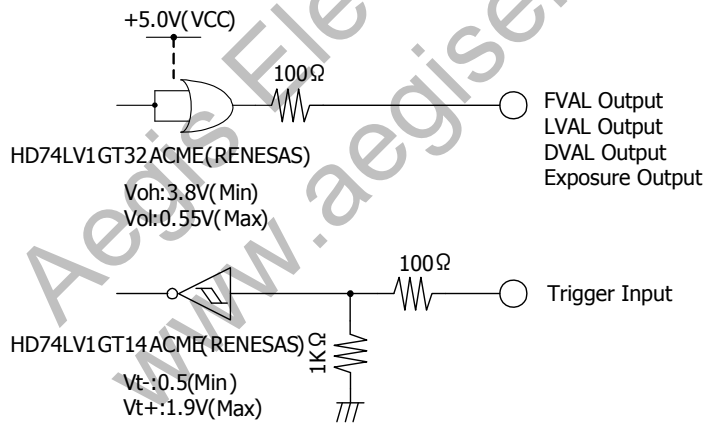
+5.0V(VCC)

100Ω

FVAL Output
LVAL Output
DVAL Output
Exposure Output

HD74LV1GT32ACME(RENESAS)

Voh:3.8V(Min)
Vol:0.55V(Max)

100Ω

Trigger Input

HD74LV1GT14ACME(RENESAS)

1KΩ

Vt-:0.5(Min)
Vt+:1.9V(Max)

Aegis Electronic Group
www.aegiselect.com